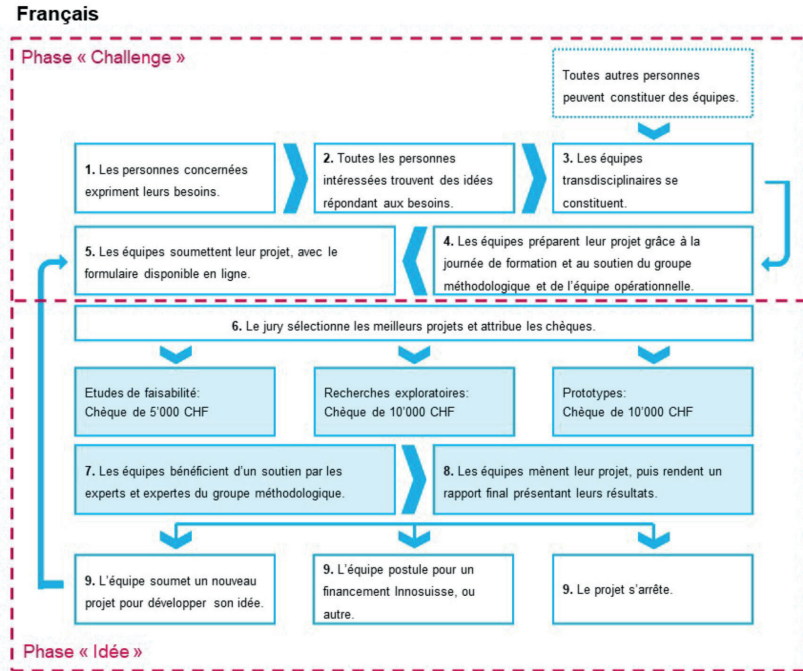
Français

Phase « Challenge »

Toutes autres personnes peuvent constituer des équipes.

1. Les personnes concernées expriment leurs besoins.

2. Toutes les personnes intéressées trouvent des idées répondant aux besoins.

3. Les équipes transdisciplinaires se constituent.

5. Les équipes soumettent leur projet, avec le formulaire disponible en ligne.

4. Les équipes préparent leur projet grâce à la journée de formation et au soutien du groupe méthodologique et de l'équipe opérationnelle.

6. Le jury sélectionne les meilleurs projets et attribue les chèques.

Etudes de faisabilité:
Chèque de 5'000 CHF

Recherches exploratoires:
Chèque de 10'000 CHF

Prototypes:
Chèque de 10'000 CHF

7. Les équipes bénéficient d'un soutien par les experts et expertes du groupe méthodologique.

8. Les équipes mènent leur projet, puis rendent un rapport final présentant leurs résultats.

9. L'équipe soumet un nouveau projet pour développer son idée.

9. L'équipe postule pour un financement Innosuisse, ou autre.

9. Le projet s'arrête.

Phase « Idée »